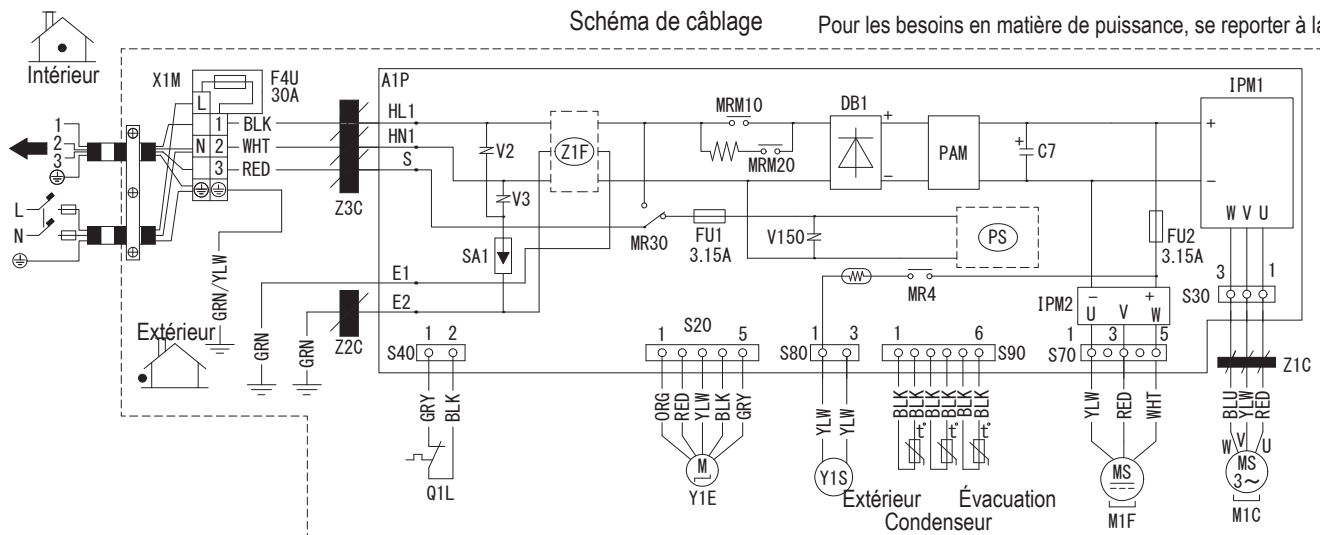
Schéma de câblage

Pour les besoins en matière de puissance, se reporter à la

Intérieur

X1M
F4U
30A
L
N
1
2
3
BLK
WHT
RED
1
2
3
L
N
GRN/YLW
Z3C
A1P
HL1
HN1
S
V2
V3
Z1F
MRM10
MRM20
DB1
PAM
C7
IPM1
W V U
SA1
MR30
FU1
3.15A
V150
PS
FU2
3.15A
E1
E2
MR4
IPM2
U V W
3
1
S30
Extérieur
GRN
GRN
Z2C
S40
1 2
S20
1 5
S80
1 3
1 6
S90
1 3 5
S70
Z1C
GRY
BLK
ORG
RED
YLW
BLK
GRY
YLW
YLW
BLK
BLK
BLK
BLK
BLK
BLK
YLW
RED
WHT
BLU
YLW
RED
W V U
M
MS
MS
3~
Q1L
Y1E
Y1S
Extérieur
Évacuation
Condenseur
M1F
M1C